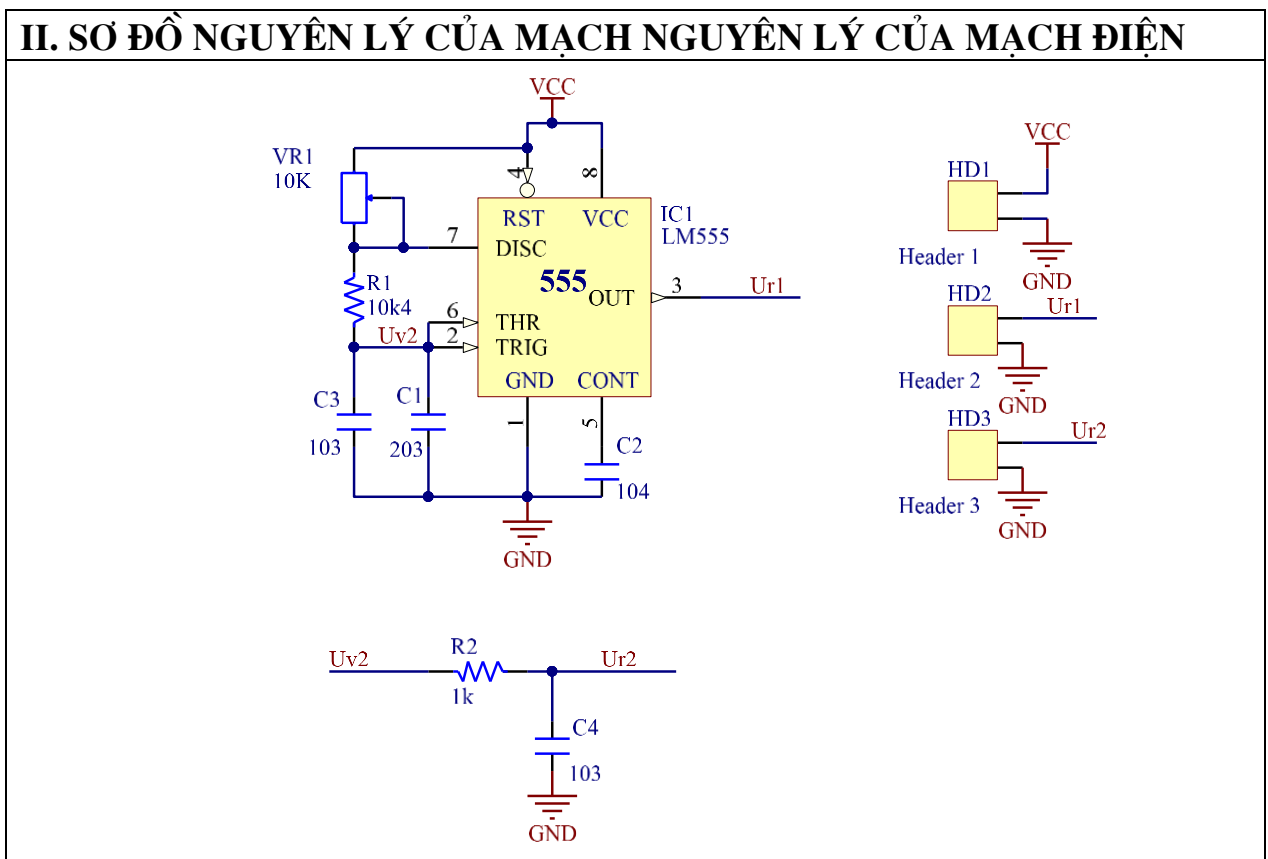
II. SƠ ĐỒ NGUYÊN LÝ CỦA MẠCH NGUYÊN LÝ CỦA MẠCH ĐIỆN

VCC

VR1
10K

4
8

RST
VCC
IC1
LM555

7
DISC

555
OUT
3
Ur1

R1
10k4

6
THR
Uv2
2
TRIG

GND
CONT

C3
103
C1
203

1
5
C2
104

GND

VCC
HD1
Header 1
GND

HD2
Ur1
Header 2
GND

HD3
Ur2
Header 3
GND

Uv2
R2
1k
Ur2
C4
103
GND